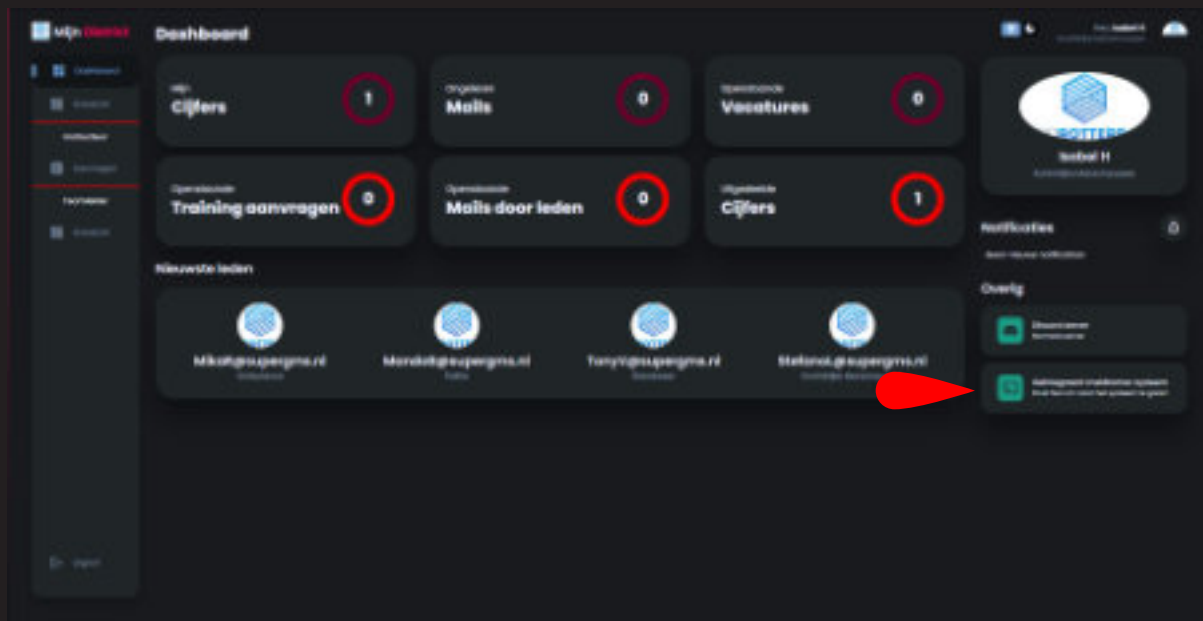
Mijn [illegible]

Dashboard

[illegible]
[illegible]
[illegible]
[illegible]
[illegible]
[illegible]

Mijn
Cijfers
1

Ongelezen
Mails
0

Openstaande
Vacatures
0

Openstaande
Training aanvragen
0

Openstaande
Mails door leden
0

Uitgedeelde
Cijfers
1

Nieuwste leden

Mikat@supergms.nl
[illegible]

Mandat@supergms.nl
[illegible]

Tony@supergms.nl
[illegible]

Stefanoi.@supergms.nl
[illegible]

Isabel H
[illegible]

Notificaties
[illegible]

Overig

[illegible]
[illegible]

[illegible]
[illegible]

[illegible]